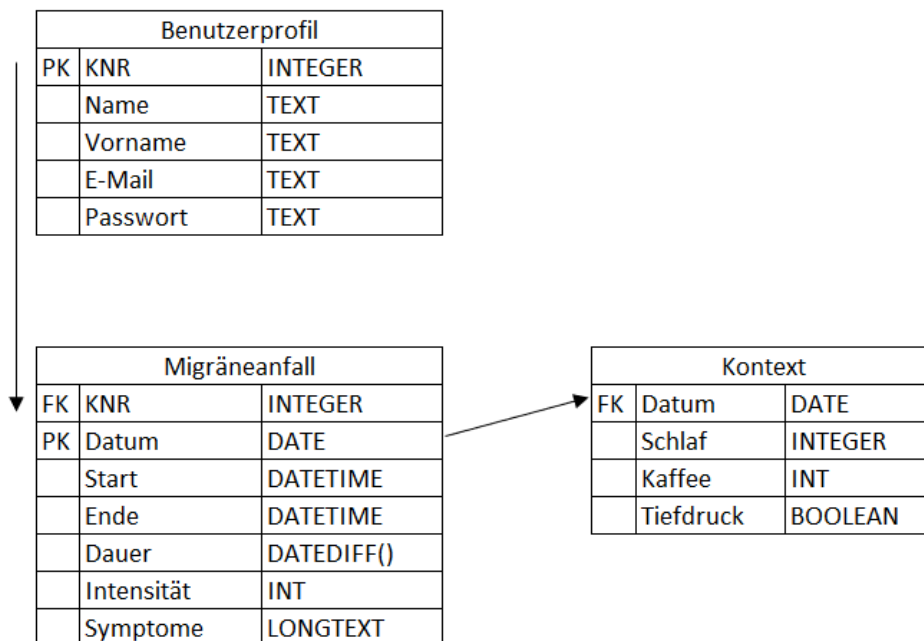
| Benutzerprofil | | |
|---|---|---|
| PK | KNR | INTEGER |
| | Name | TEXT |
| | Vorname | TEXT |
| | E-Mail | TEXT |
| | Passwort | TEXT |

| Migräneanfall | | |
|---|---|---|
| FK | KNR | INTEGER |
| PK | Datum | DATE |
| | Start | DATETIME |
| | Ende | DATETIME |
| | Dauer | DATEDIFF() |
| | Intensität | INT |
| | Symptome | LONGTEXT |

| Kontext | | |
|---|---|---|
| FK | Datum | DATE |
| | Schlaf | INTEGER |
| | Kaffee | INT |
| | Tiefdruck | BOOLEAN |